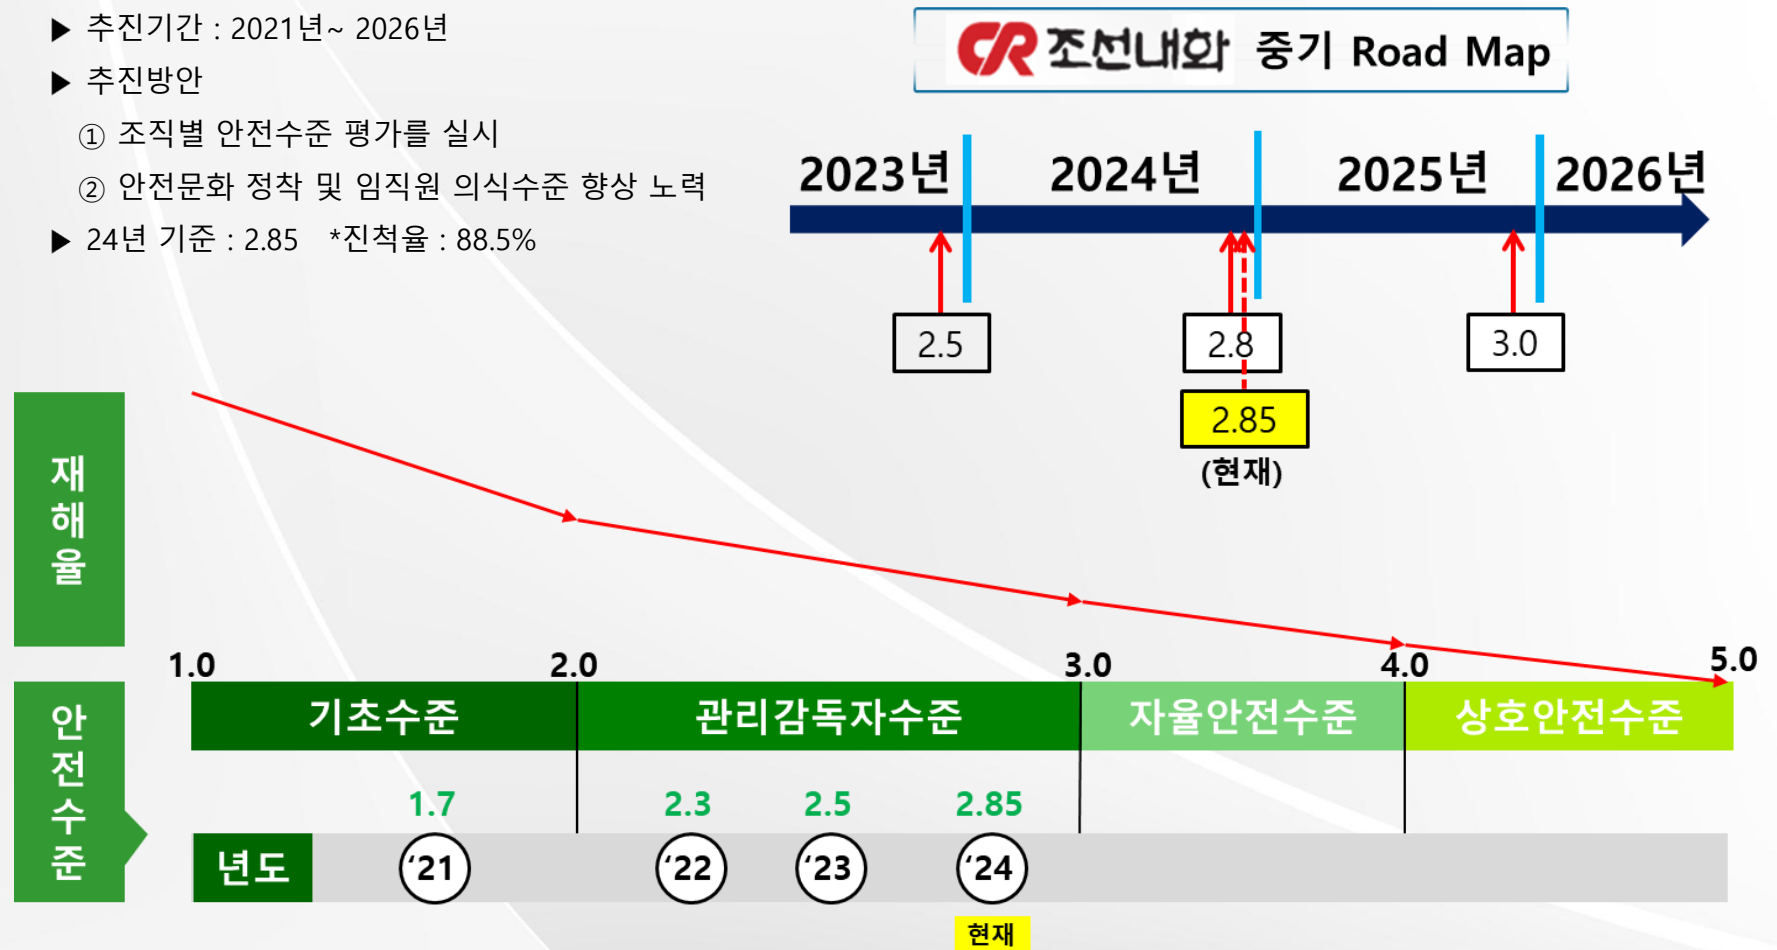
▶ 추진기간 : 2021년~ 2026년

▶ 추진방안

① 조직별 안전수준 평가를 실시

② 안전문화 정착 및 임직원 의식수준 향상 노력

▶ 24년 기준 : 2.85 *진척율 : 88.5%

CR 조선내화 중기 Road Map

2023년 2024년 2025년 2026년

2.5 2.8 3.0

2.85
(현재)

재해율

안전수준

1.0 2.0 3.0 4.0 5.0

| 기초수준 | 관리감독자수준 | 자율안전수준 | 상호안전수준 |
|---|---|---|---|

1.7 2.3 2.5 2.85

년도 '21 '22 '23 '24

현재